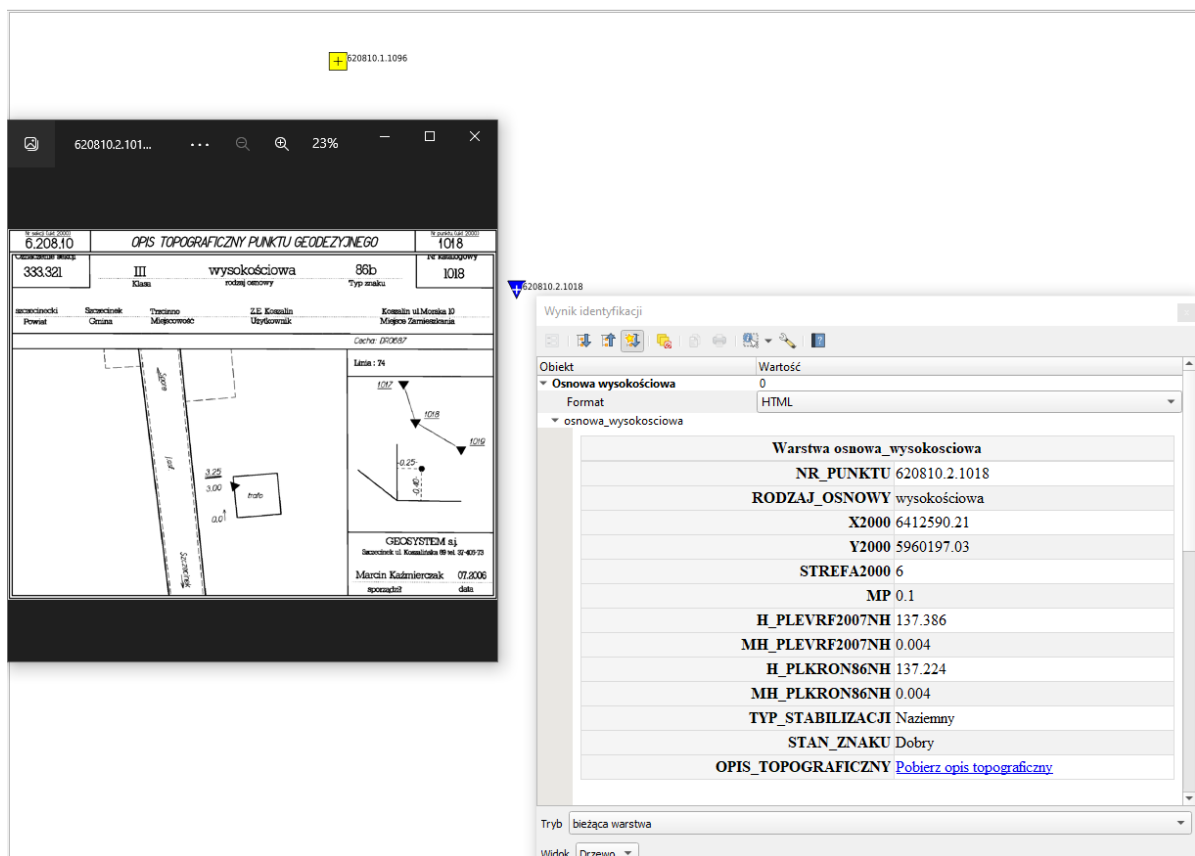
620810.1.1096

620810.2.101...   ···   23%

Nr sekcji (ukł. 2000)
6.208.10

OPIS TOPOGRAFICZNY PUNKTU GEODEZYJNEGO

Nr punktu (ukł. 2000)
1018

Oznaczenie sekcji
333.321

III
Klasa

wysokościowa
rodzaj osnowy

86b
Typ znaku

Nr katalogowy
1018

szczecinecki
Powiat

Szczecinek
Gmina

Trzcinno
Miejscowość

Z.E. Koszalin
Użytkownik

Koszalin ul. Morska 10
Miejsce Zamieszkania

Cecha: DR0687

Linia : 74

1017
1018
1019
-0.25
0.40

3.25
3.00
0.01
trafo

GEOSYSTEM s.j.
Szczecinek ul. Koszalińska 89 tel. 37-409-73

Marcin Kaźmierczak
sporządził

07.2006
data

620810.2.1018

Wynik identyfikacji

| Obiekt | Wartość |
|---|---|
| Osnowa wysokościowa | 0 |
| Format | HTML |
| osnowa_wysokosciowa | |

| Warstwa osnowa_wysokosciowa | |
|---|---|
| NR_PUNKTU | 620810.2.1018 |
| RODZAJ_OSNOWY | wysokościowa |
| X2000 | 6412590.21 |
| Y2000 | 5960197.03 |
| STREFA2000 | 6 |
| MP | 0.1 |
| H_PLEVRF2007NH | 137.386 |
| MH_PLEVRF2007NH | 0.004 |
| H_PLKRON86NH | 137.224 |
| MH_PLKRON86NH | 0.004 |
| TYP_STABILIZACJI | Naziemny |
| STAN_ZNAKU | Dobry |
| OPIS_TOPOGRAFICZNY | Pobierz opis topograficzny |

Tryb bieżąca warstwa

Widok Drzewo